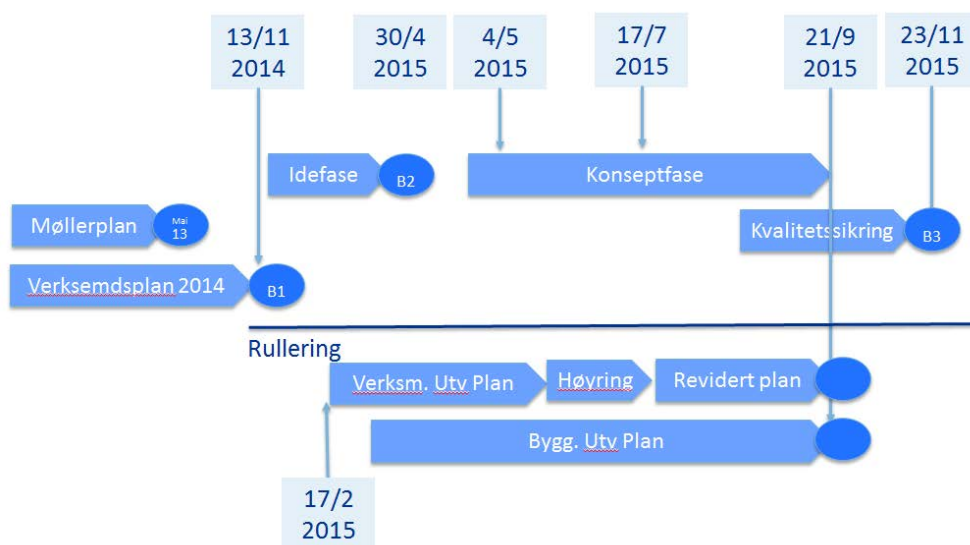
13/11 2014

30/4 2015

4/5 2015

17/7 2015

21/9 2015

23/11 2015

Idefase B2

Konseptfase

Møllerplan Mai 13

Kvalitetssikring B3

Verksemdsplan 2014 B1

Rullering

Verksm. Utv Plan

Høyring

Revidert plan

Bygg. Utv Plan

17/2 2015